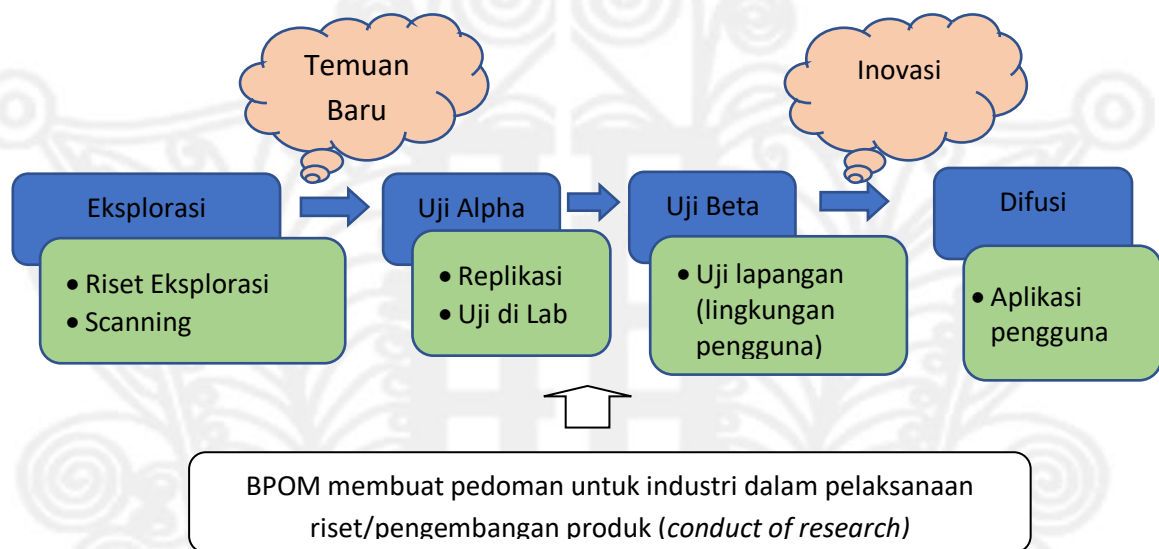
Temuan Baru

Inovasi

Eksplorasi

- Riset Eksplorasi
- Scanning

Uji Alpha

- Replikasi
- Uji di Lab

Uji Beta

- Uji lapangan (lingkungan pengguna)

Difusi

- Aplikasi pengguna

BPOM membuat pedoman untuk industri dalam pelaksanaan riset/pengembangan produk (*conduct of research)*